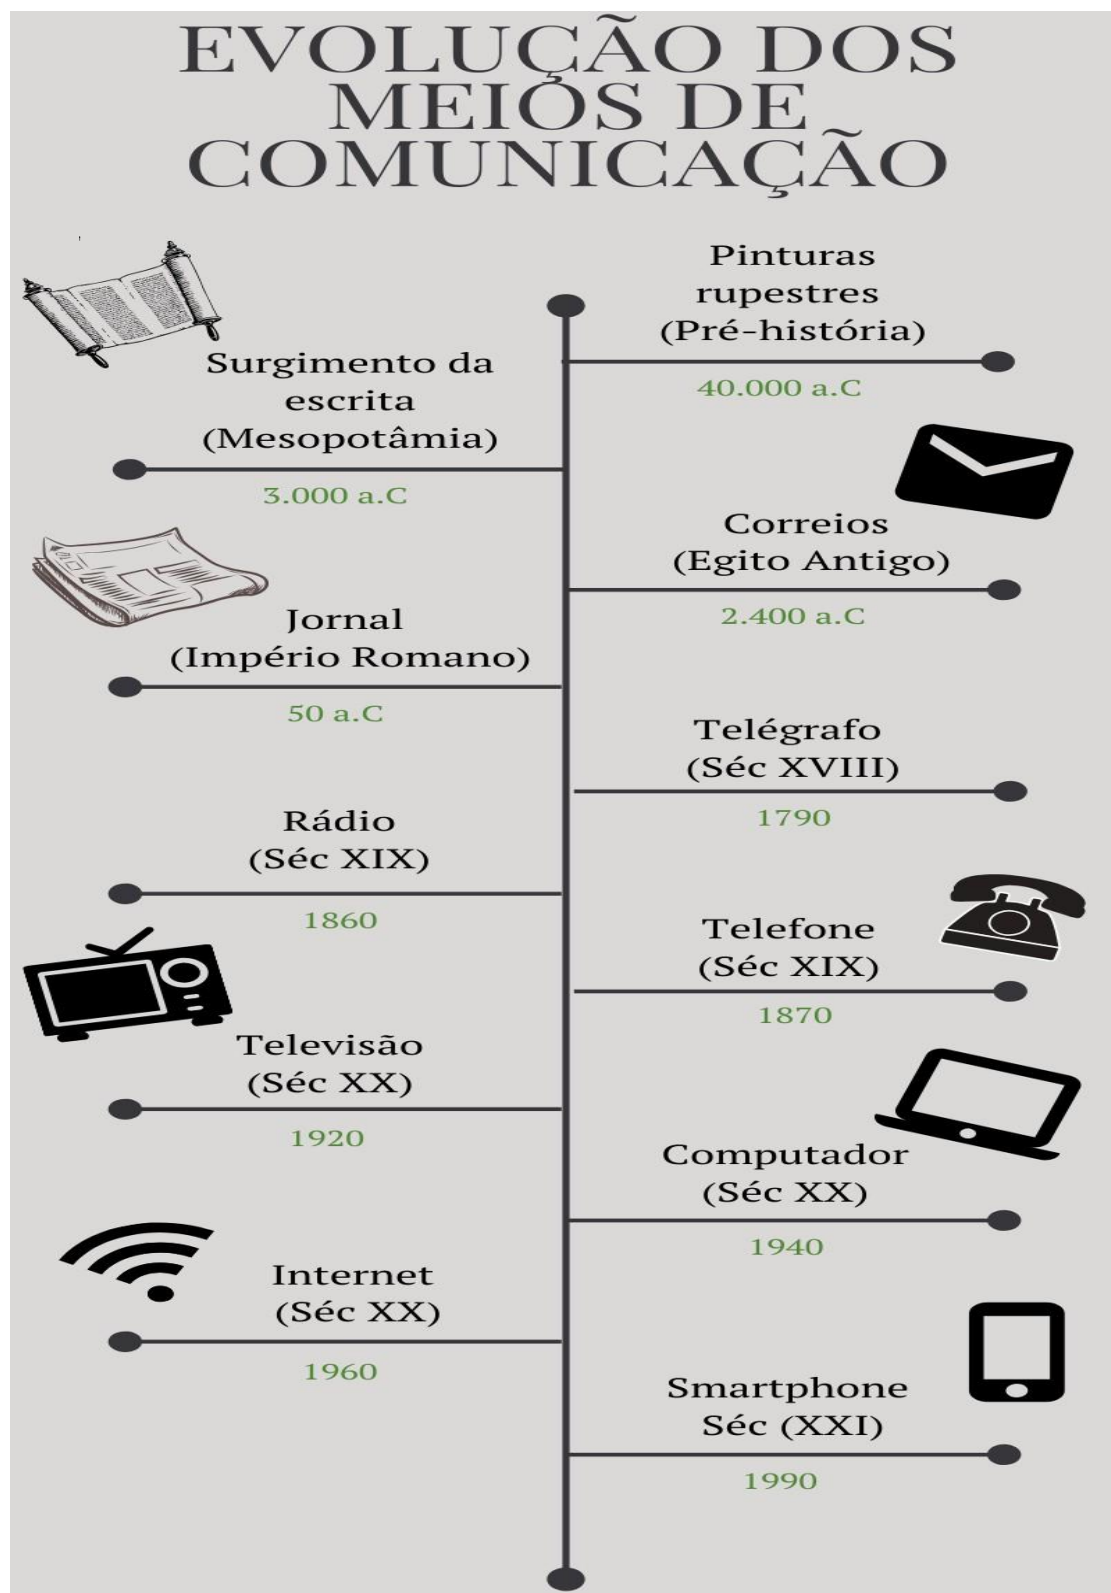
EVOLUÇÃO DOS MEIOS DE COMUNICAÇÃO

Pinturas rupestres (Pré-história)

40.000 a.C

Surgimento da escrita (Mesopotâmia)

3.000 a.C

Correios (Egito Antigo)

2.400 a.C

Jornal (Império Romano)

50 a.C

Telégrafo (Séc XVIII)

1790

Rádio (Séc XIX)

1860

Telefone (Séc XIX)

1870

Televisão (Séc XX)

1920

Computador (Séc XX)

1940

Internet (Séc XX)

1960

Smartphone Séc (XXI)

1990